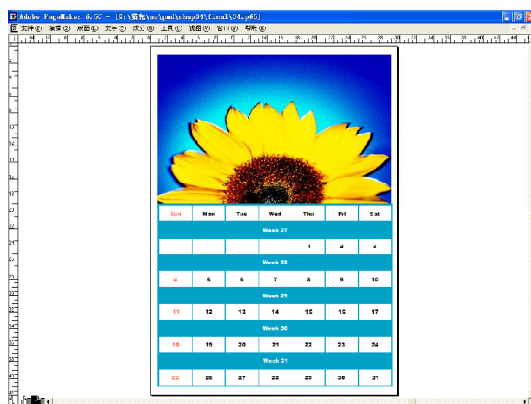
Adobe PageMaker 6.5C - [G:\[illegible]\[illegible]\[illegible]\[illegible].p65]

文件(F) 编辑(E) 版面(L) 文字(T) 成员(U) 工具(O) 视图(V) 窗口(W) 帮助(H)

| Sun | Mon | Tue | Wed | Thu | Fri | Sat |
|---|---|---|---|---|---|---|
| Week 27 | | | | | | |
| | | | | 1 | 2 | 3 |
| Week 28 | | | | | | |
| 4 | 5 | 6 | 7 | 8 | 9 | 10 |
| Week 29 | | | | | | |
| 11 | 12 | 13 | 14 | 15 | 16 | 17 |
| Week 30 | | | | | | |
| 18 | 19 | 20 | 21 | 22 | 23 | 24 |
| Week 31 | | | | | | |
| 25 | 26 | 27 | 28 | 29 | 30 | 31 |